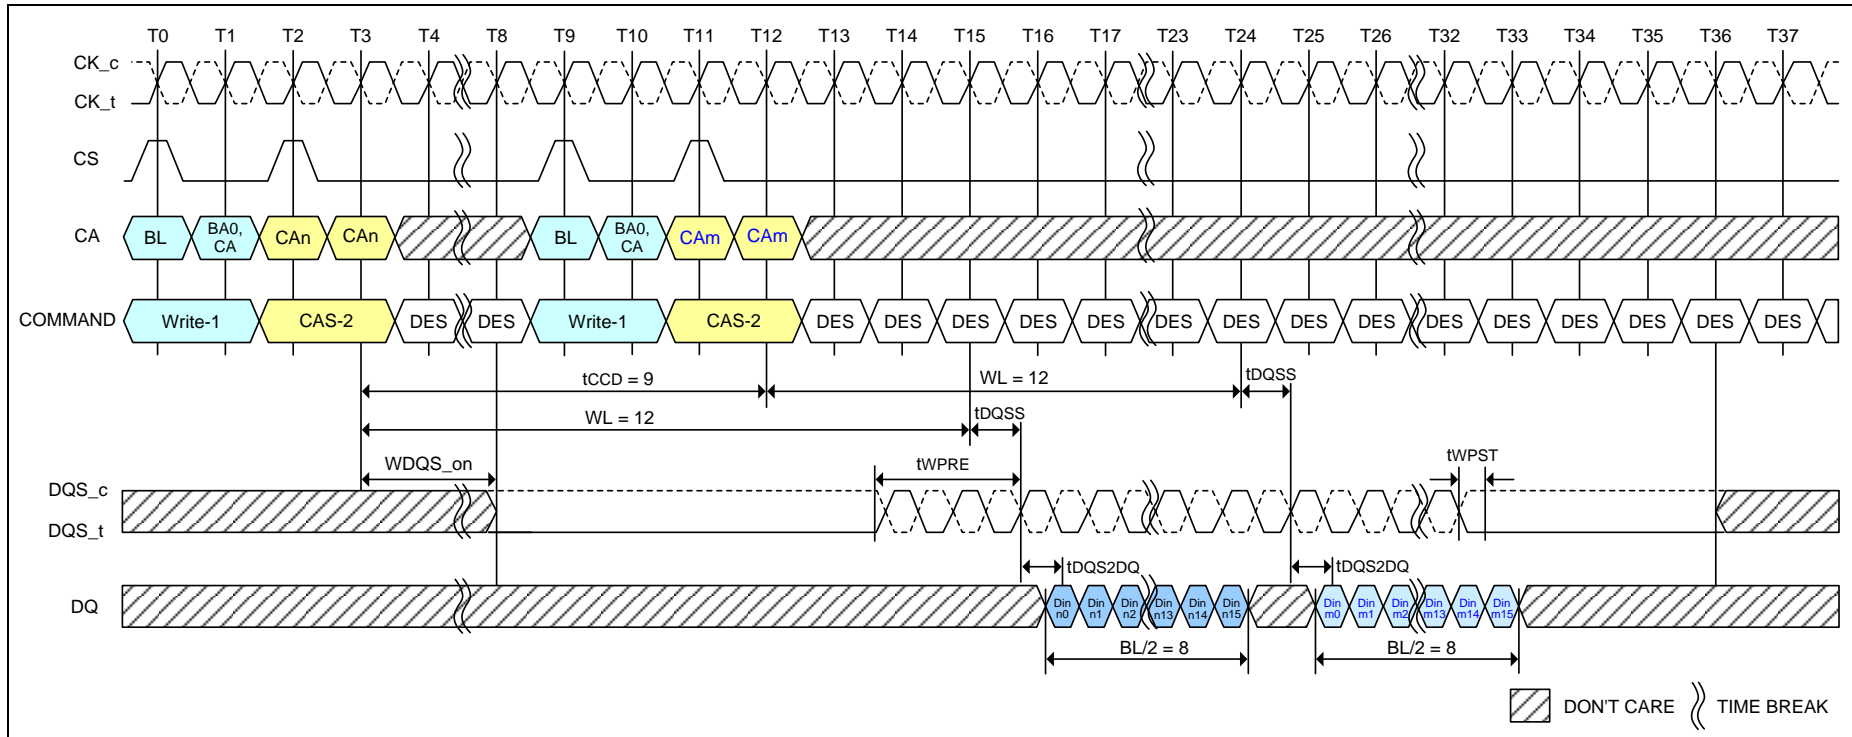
T0 T1 T2 T3 T4 T8 T9 T10 T11 T12 T13 T14 T15 T16 T17 T23 T24 T25 T26 T32 T33 T34 T35 T36 T37

CK_c
CK_t

CS

CA
BL BA0, CA CAn CAn BL BA0, CA CAm CAm

COMMAND
Write-1 CAS-2 DES DES Write-1 CAS-2 DES DES DES DES DES DES DES DES DES DES DES DES DES DES DES

tCCD = 9
WL = 12
tDQSS
WL = 12
tDQSS
WDQS_on
tWPRE
tWPST

DQS_c
DQS_t

tDQS2DQ
tDQS2DQ

DQ
Din n0 Din n1 Din n2 Din n13 Din n14 Din n15 Din m0 Din m1 Din m2 Din m13 Din m14 Din m15

BL/2 = 8
BL/2 = 8

DON'T CARE TIME BREAK